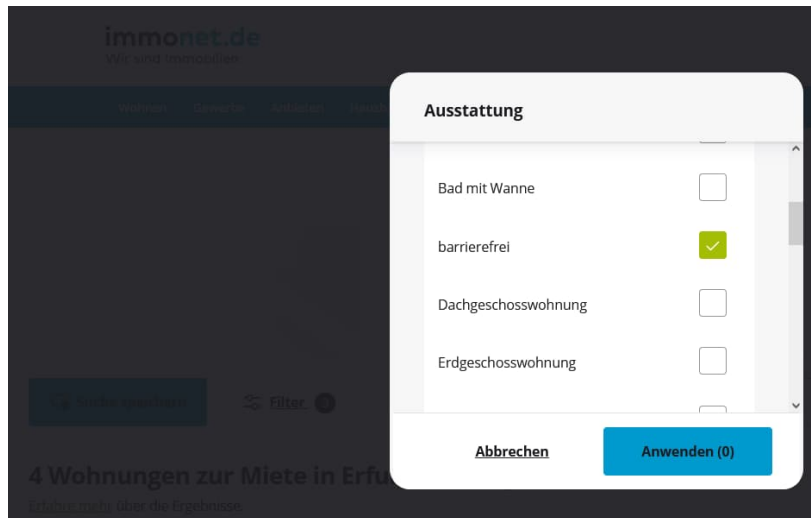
immonet.de
Wir sind Immobilien

Wohnen Gewerbe Anlegen Neub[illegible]

Suche speichern

Filter 0

4 Wohnungen zur Miete in Erfu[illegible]

Erfahre mehr über die Ergebnisse

Ausstattung

Bad mit Wanne

barrierefrei

Dachgeschosswohnung

Erdgeschosswohnung

Abbrechen

Anwenden (0)